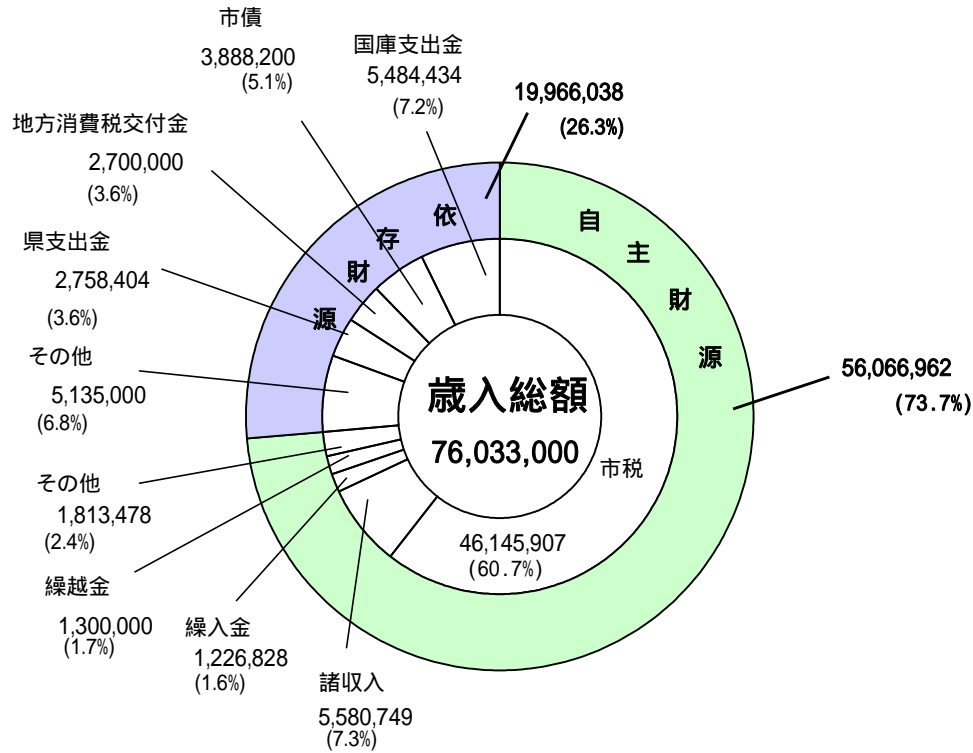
市債
3,888,200
(5.1%)

国庫支出金
5,484,434
(7.2%)

19,966,038
(26.3%)

地方消費税交付金
2,700,000
(3.6%)

依
存
財
源

自
主
財
源

県支出金
2,758,404
(3.6%)

56,066,962
(73.7%)

その他
5,135,000
(6.8%)

歳入総額
76,033,000

市税
46,145,907
(60.7%)

その他
1,813,478
(2.4%)

繰越金
1,300,000
(1.7%)

繰入金
1,226,828
(1.6%)

諸収入
5,580,749
(7.3%)